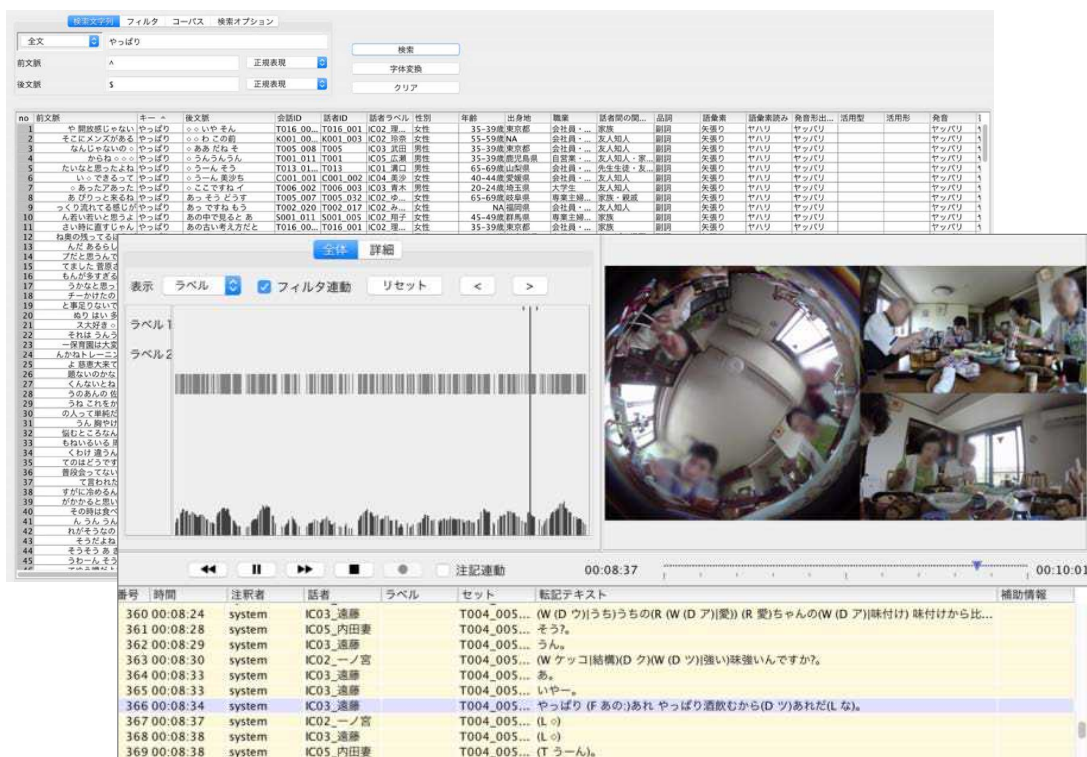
検索文字列　フィルタ　コーパス　検索オプション

全文　やっぱり
前文脈　^　正規表現
後文脈　$　正規表現

検索
字体変換
クリア

| no | 前文脈 | キー | 後文脈 | 会話ID | 話者ID | 話者ラベル | 性別 | 年齢 | 出身地 | 職業 | 話者間の関... | 品詞 | 語彙素 | 語彙素読み | 発音形出... | 活用型 | 活用形 | 発音 |
|---|---|---|---|---|---|---|---|---|---|---|---|---|---|---|---|---|---|---|
| 1 | や 開放感じゃない | やっぱり | ○○いや そん | T016_00... | T016_001 | IC02_理... | 女性 | 35-39歳 | 東京都 | 会社員・... | 家族 | 副詞 | 矢張り | ヤハリ | ヤッパリ | | | ヤッパリ |
| 2 | そこにメンズがある | やっぱり | ○○わ この前 | K001_00... | K001_003 | IC02_玲奈 | 女性 | 55-59歳 | NA | 会社員・... | 友人知人 | 副詞 | 矢張り | ヤハリ | ヤッパリ | | | ヤッパリ |
| 3 | なんじゃないの○ | やっぱり | ○ああ だね そ | T005_008 | T005 | IC03_武田 | 男性 | 35-39歳 | 東京都 | 会社員・... | 友人知人 | 副詞 | 矢張り | ヤハリ | ヤッパリ | | | ヤッパリ |
| 4 | からね○○○ | やっぱり | ○うんうんうん | T001_011 | T001 | IC05_広巣 | 男性 | 35-39歳 | 鹿児島県 | 自営業・... | 友人知人・家... | 副詞 | 矢張り | ヤハリ | ヤッパリ | | | ヤッパリ |
| 5 | たいなと思ったよね | やっぱり | ○うーん そう | T013_01... | T013 | IC01_溝口 | 男性 | 65-69歳 | 山梨県 | 会社員・... | 先生生徒・友... | 副詞 | 矢張り | ヤハリ | ヤッパリ | | | ヤッパリ |
| 6 | い○ できるっ | やっぱり | ○うーん 美沙ち | C001_001 | C001_002 | IC04_美沙 | 女性 | 40-44歳 | 愛媛県 | 会社員・... | 友人知人 | 副詞 | 矢張り | ヤハリ | ヤッパリ | | | ヤッパリ |
| 7 | ○あったアあった | やっぱり | ○ここですね イ | T006_002 | T006_003 | IC03_青木 | 男性 | 20-24歳 | 埼玉県 | 大学生 | 友人知人 | 副詞 | 矢張り | ヤハリ | ヤッパリ | | | ヤッパリ |
| 8 | あ びりっと来るね | やっぱり | あっそう どうす | T005_007 | T005_032 | IC02_ゆ... | 女性 | 65-69歳 | 岐阜県 | 専業主婦... | 家族・親戚 | 副詞 | 矢張り | ヤハリ | ヤッパリ | | | ヤッパリ |
| 9 | っくり流れてる感じが | やっぱり | あっですね もう | T002_020 | T002_017 | IC02_み... | 女性 | | NA 福岡県 | 会社員・... | 友人知人 | 副詞 | 矢張り | ヤハリ | ヤッパリ | | | ヤッパリ |
| 10 | ん若い若いと思うよ | やっぱり | あの中で見ると あ | S001_011 | S001_005 | IC02_翔子 | 女性 | 45-49歳 | 群馬県 | 専業主婦... | 家族 | 副詞 | 矢張り | ヤハリ | ヤッパリ | | | ヤッパリ |
| 11 | さい時に直すじゃん | やっぱり | あの古い考え方だと | T016_00... | T016_001 | IC02_理... | 女性 | 35-39歳 | 東京都 | 会社員・... | 家族 | 副詞 | 矢張り | ヤハリ | ヤッパリ | | | ヤッパリ |

12 ね奥の残ってるは
13 んだ あるらし
14 プだと思うんで
15 てました 要原さ
16 もんが多すぎる
17 うかなと思っ
18 チーかけたの
19 と事足りないで
20 ぬり はい 多
21 大好き○
22 それは うんう
23 一保育園は大変
24 んかねトレーニ
25 よ 昼寝大索で
26 眠ないのかな
27 くんないとね
28 うのあんの 仮
29 うね これをか
30 の人って単純だ
31 うん 腕やけ
32 悩むところなん
33 もねいるいる 誰
34 くわけ 違うん
35 てのはどうです
36 普段会ってない
37 て言われた
38 すがに冷めるん
39 がかかると思い
40 その時は食べ
41 ん うん うん
42 れがそうなの
43 そうだよね
44 そうそう あま
45 うわーん そう

全体　詳細
表示　ラベル　フィルタ連動　リセット　<　>
ラベル1
ラベル2

注記連動　00:08:37　00:10:01

| 番号 | 時間 | 注釈者 | 話者 | ラベル | セット | 転記テキスト | 補助情報 |
|---|---|---|---|---|---|---|---|
| 360 | 00:08:24 | system | IC03_遠藤 | | T004_005... | (W (D ウ)\|うち)うちの(R (W (D ア)\|愛)) (R 愛)ちゃんの(W (D ア)\|味付け) 味付けから比... | |
| 361 | 00:08:28 | system | IC05_内田妻 | | T004_005... | そう?。 | |
| 362 | 00:08:29 | system | IC03_遠藤 | | T004_005... | うん。 | |
| 363 | 00:08:30 | system | IC02_一ノ宮 | | T004_005... | (W ケッコ\|結構)(D ク)(W (D ツ)\|強い)味強いんですか?。 | |
| 364 | 00:08:33 | system | IC03_遠藤 | | T004_005... | あ。 | |
| 365 | 00:08:33 | system | IC03_遠藤 | | T004_005... | いやー。 | |
| 366 | 00:08:34 | system | IC03_遠藤 | | T004_005... | やっぱり (F あの:)あれ やっぱり酒飲むから(D ツ)あれだ(L な)。 | |
| 367 | 00:08:37 | system | IC02_一ノ宮 | | T004_005... | (L ○) | |
| 368 | 00:08:38 | system | IC03_遠藤 | | T004_005... | (L ○) | |
| 369 | 00:08:38 | system | IC05_内田妻 | | T004_005... | (T うーん)。 | |